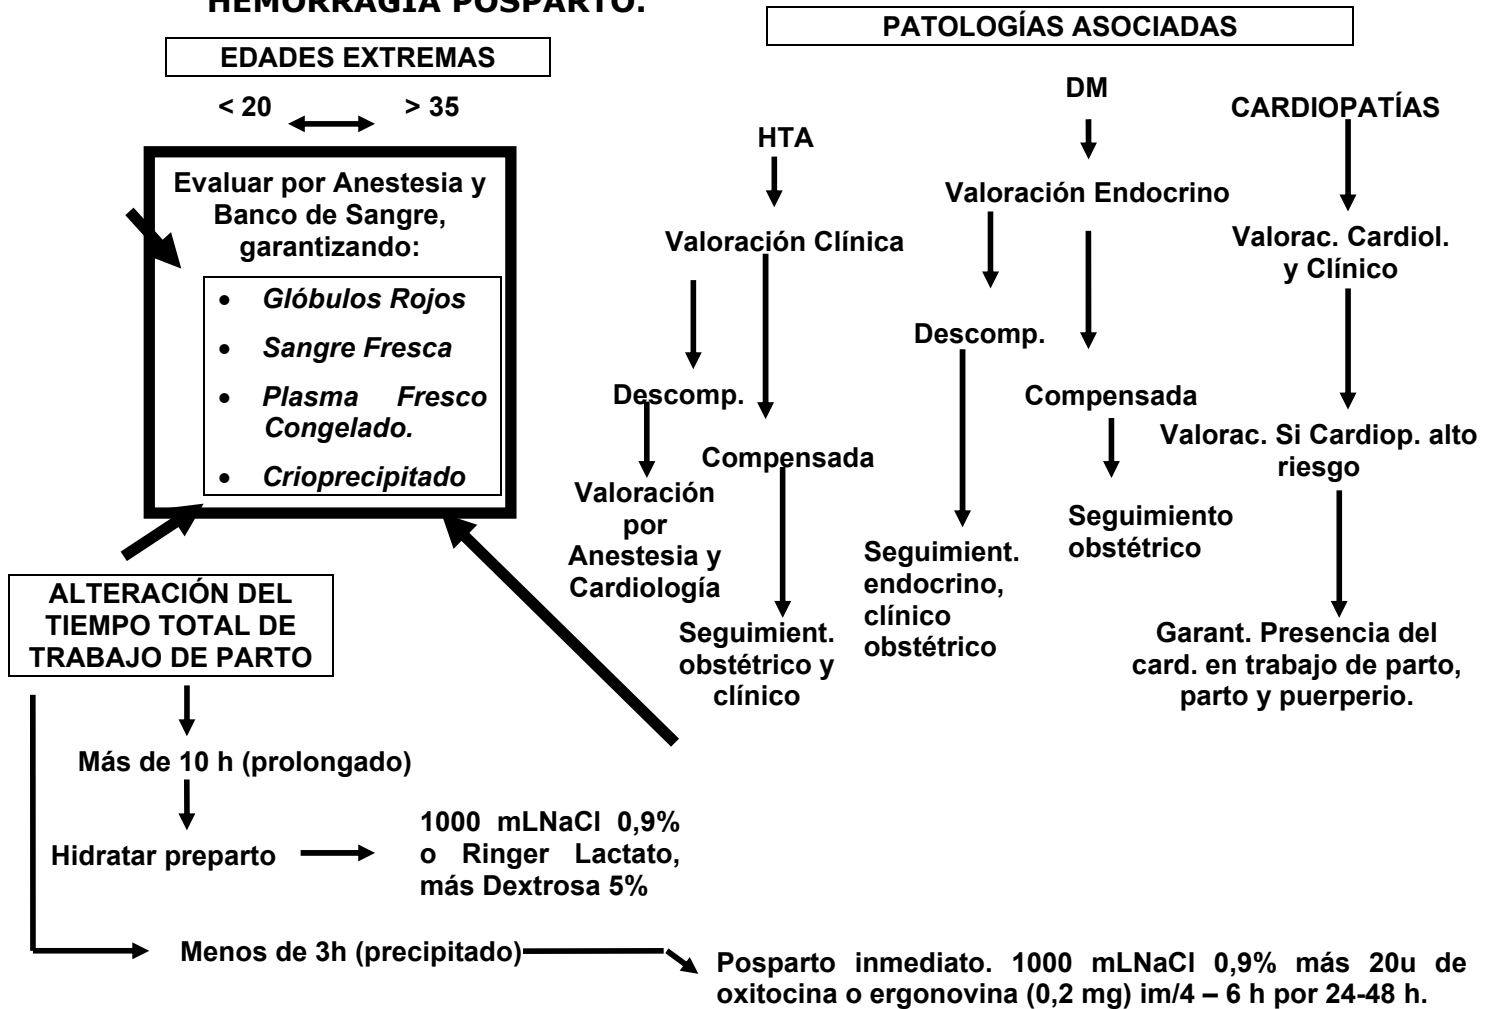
HEMORRAGIA POSPARTO.

EDADES EXTREMAS

< 20 > 35

Evaluar por Anestesia y Banco de Sangre, garantizando:

- Glóbulos Rojos
- Sangre Fresca
- Plasma Fresco Congelado.
- Crioprecipitado

ALTERACIÓN DEL TIEMPO TOTAL DE TRABAJO DE PARTO

Más de 10 h (prolongado)

Hidratar preparto

1000 mLNaCl 0,9% o Ringer Lactato, más Dextrosa 5%

Menos de 3h (precipitado)

Posparto inmediato. 1000 mLNaCl 0,9% más 20u de oxitocina o ergonovina (0,2 mg) im/4 – 6 h por 24-48 h.

PATOLOGÍAS ASOCIADAS

HTA

Valoración Clínica

Descomp.

Valoración por Anestesia y Cardiología

Compensada

Seguimient. obstétrico y clínico

DM

Valoración Endocrino

Descomp.

Seguimient. endocrino, clínico obstétrico

Compensada

Seguimiento obstétrico

CARDIOPATÍAS

Valorac. Cardiol. y Clínico

Valorac. Si Cardiop. alto riesgo

Garant. Presencia del card. en trabajo de parto, parto y puerperio.